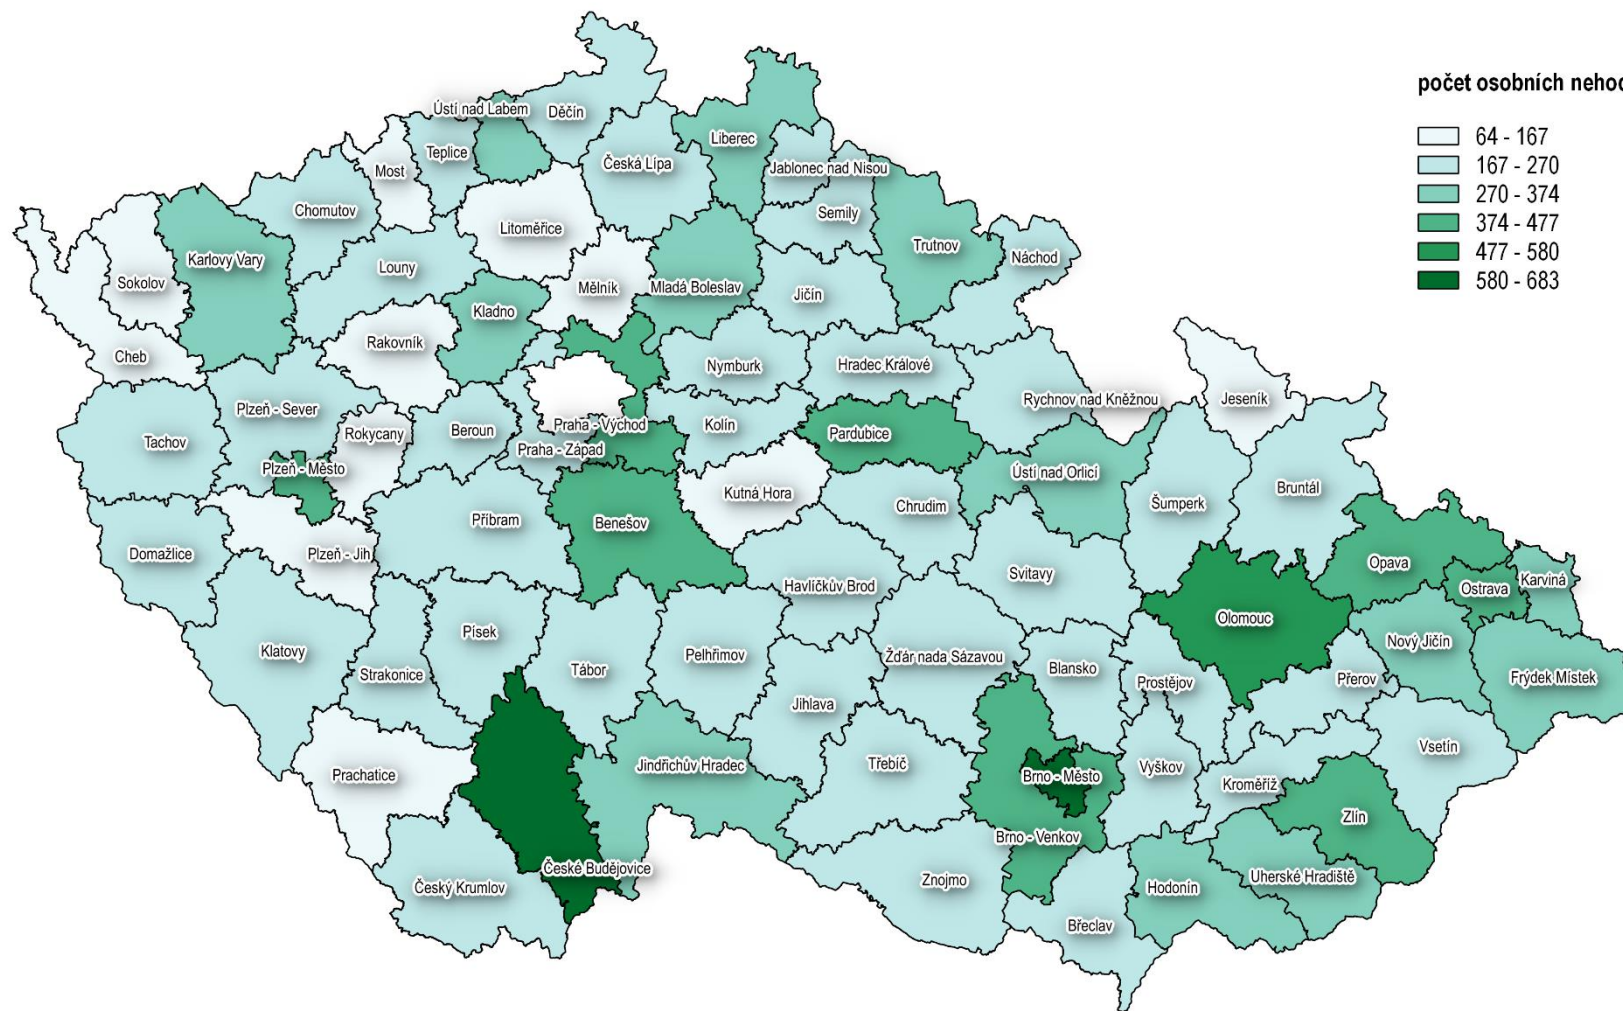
počet osobních nehoc

64 - 167
167 - 270
270 - 374
374 - 477
477 - 580
580 - 683

Ústí nad Labem
Děčín
Liberec
Teplice
Most
Česká Lípa
Jablonec nad Nisou
Chomutov
Semily
Litoměřice
Trutnov
Karlovy Vary
Louny
Náchod
Sokolov
Mělník
Mladá Boleslav
Jičín
Kladno
Rakovník
Cheb
Nymburk
Hradec Králové
Plzeň - Sever
Rychnov nad Kněžnou
Jeseník
Tachov
Rokycany
Beroun
Praha - Východ
Kolín
Pardubice
Praha - Západ
Plzeň - Město
Ústí nad Orlicí
Kutná Hora
Bruntál
Příbram
Chrudim
Šumperk
Benešov
Domažlice
Plzeň - Jih
Svitavy
Opava
Havlíčkův Brod
Karviná
Ostrava
Olomouc
Písek
Klatovy
Pelhřimov
Žďár nada Sázavou
Nový Jičín
Blansko
Tábor
Strakonice
Prostějov
Přerov
Frýdek Místek
Jihlava
Vsetín
Prachatice
Jindřichův Hradec
Třebíč
Brno - Město
Vyškov
Kroměříž
Zlín
Brno - Venkov
České Budějovice
Znojmo
Uherské Hradiště
Český Krumlov
Hodonín
Břeclav